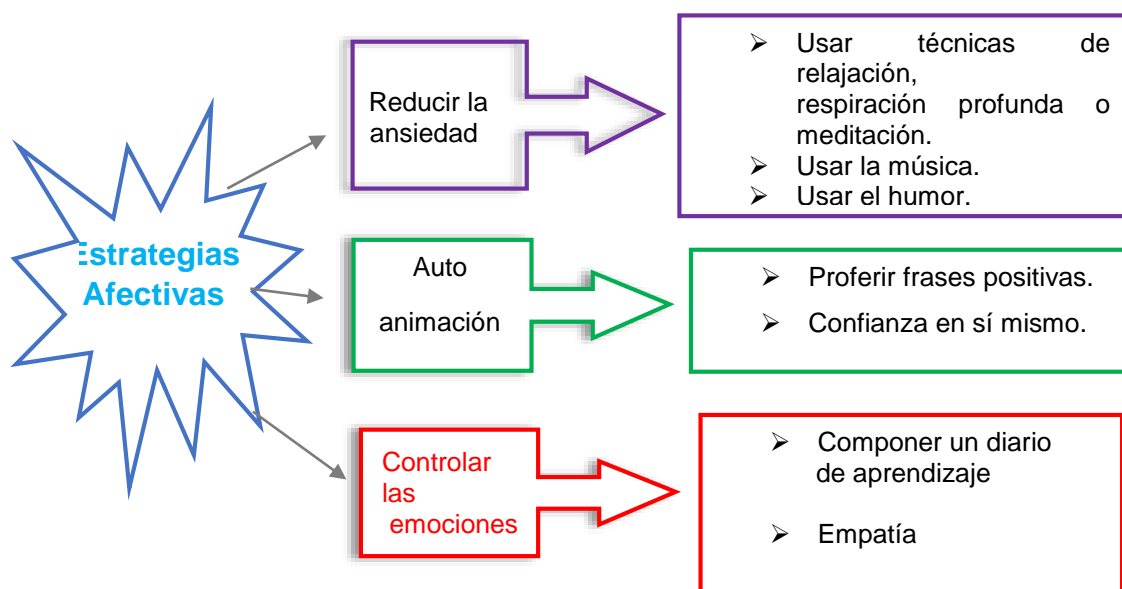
Estrategias Afectivas

Reducir la ansiedad

➢ Usar técnicas de relajación, respiración profunda o meditación.
➢ Usar la música.
➢ Usar el humor.

Auto animación

➢ Proferir frases positivas.
➢ Confianza en sí mismo.

Controlar las emociones

➢ Componer un diario de aprendizaje
➢ Empatía